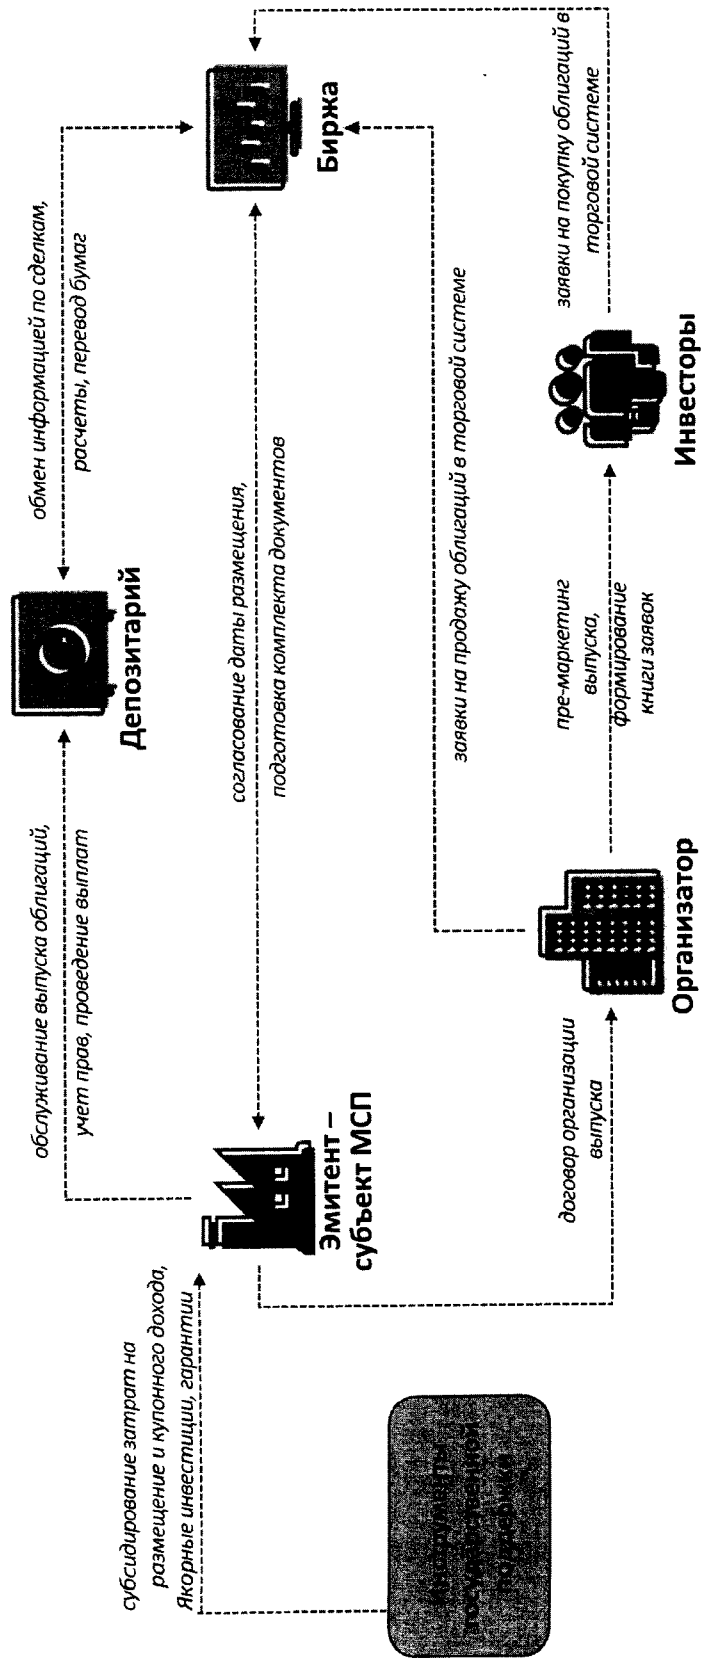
Биржа

Депозитарий

Эмитент – субъект МСП

Организатор

Инвесторы

заявки на покупку облигаций в торговой системе

обмен информацией по сделкам, расчеты, перевод бумаг

согласование даты размещения, подготовка комплекта документов

заявки на продажу облигаций в торговой системе

обслуживание выпуска облигаций, учет прав, проведение выплат

пре-маркетинг выпуска, формирование книги заявок

договор организации выпуска

субсидирование затрат на размещение и купонного дохода, Якорные инвестиции, гарантии

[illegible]